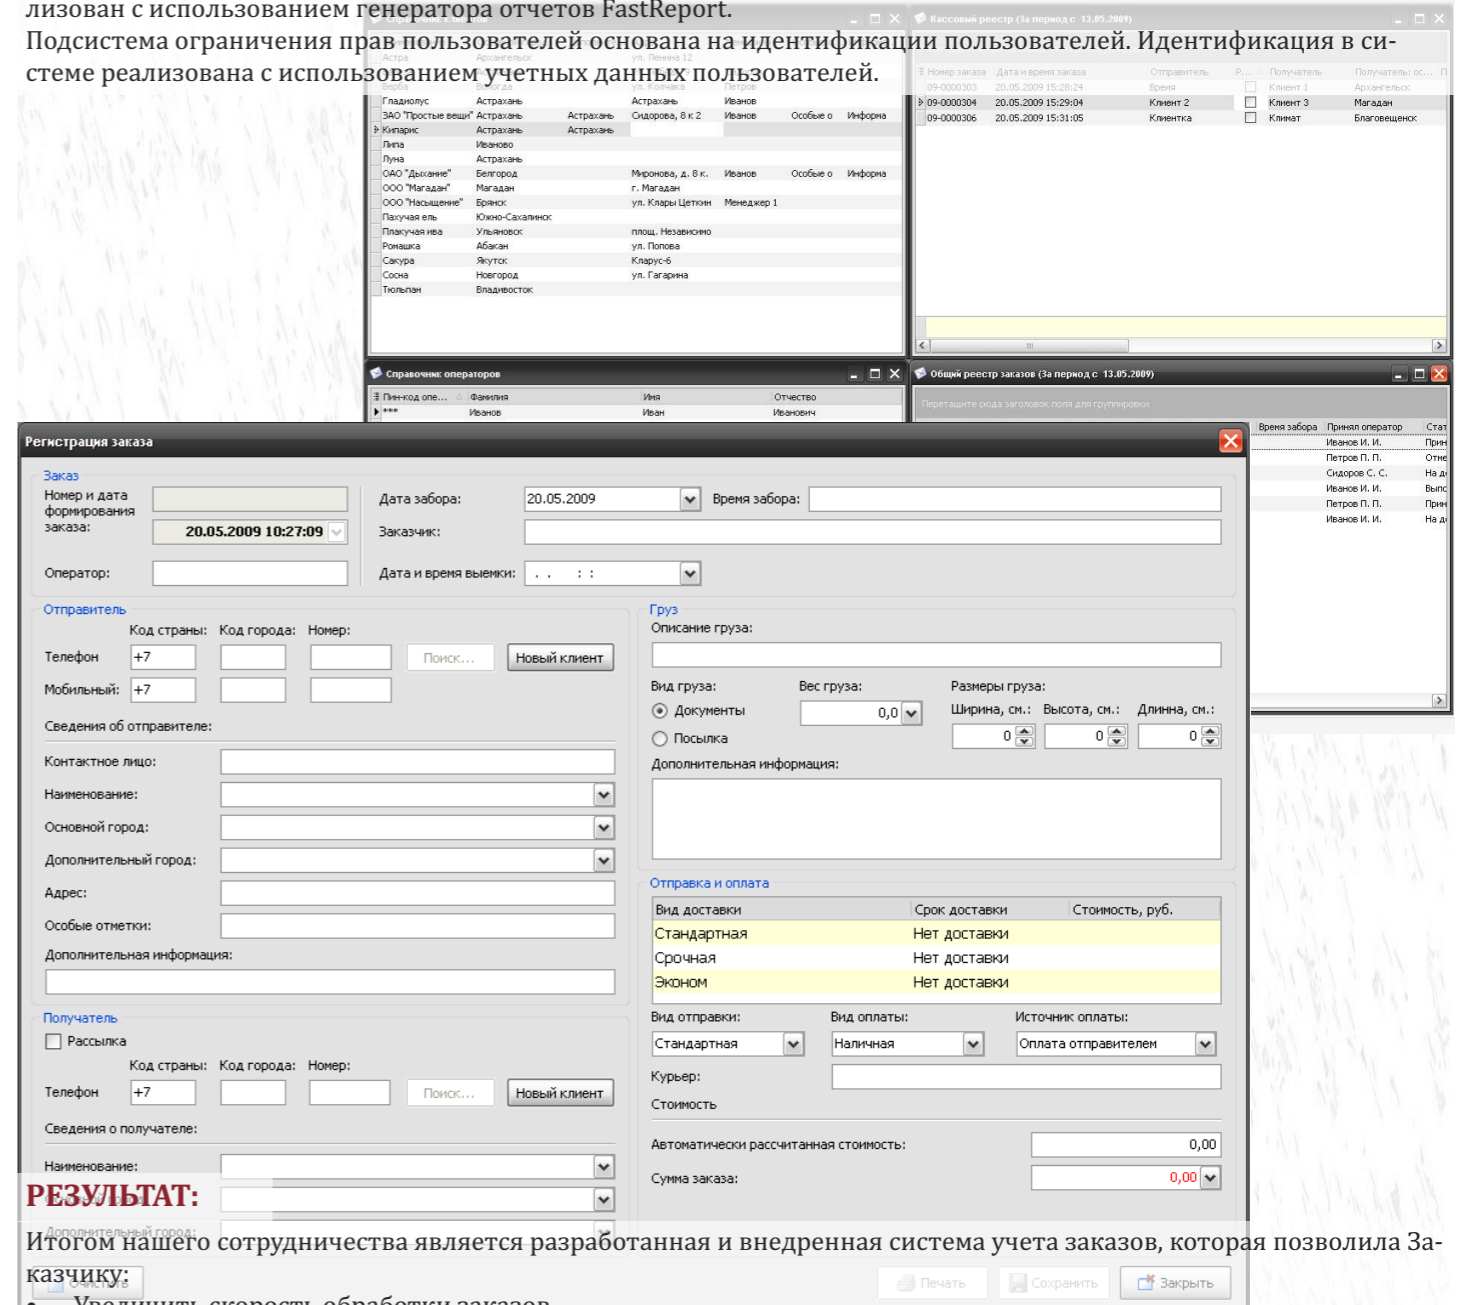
лизован с использованием генератора отчетов FastReport.
Подсистема ограничения прав пользователей основана на идентификации пользователей. Идентификация в системе реализована с использованием учетных данных пользователей.

Кассовый реестр (за период с 13.05.2009)

| Номер заказа | Дата и время заказа | Отправитель | Р... | Получатель | Получатель: ос... |
|---|---|---|---|---|---|
| 09-0000303 | 20.05.2009 15:28:24 | Время | | Клиент 1 | Архангельск |
| 09-0000304 | 20.05.2009 15:29:04 | Клиент 2 | | Клиент 3 | Магадан |
| 09-0000306 | 20.05.2009 15:31:05 | Клиентка | | Климат | Благовещенск |

| | | | | | | |
|---|---|---|---|---|---|---|
| Астра | Архангельск | | ул. Ленина 12 | Петров | | |
| Вербна | Вологда | | ул. Колчака | | | |
| Гладиолус | Астрахань | | Астрахань | Иванов | | |
| ЗАО "Простые вещи" | Астрахань | Астрахань | Сидорова, 8 к 2 | Иванов | Особые о | Информа |
| Кипарис | Астрахань | Астрахань | | | | |
| Липа | Иваново | | | | | |
| Луна | Астрахань | | | | | |
| ОАО "Дыхание" | Белгород | | Миронова, д. 8 к. | Иванов | Особые о | Информа |
| ООО "Магадан" | Магадан | | г. Магадан | | | |
| ООО "Насыщение" | Брянск | | ул. Клары Цеткин | Менеджер 1 | | |
| Пахучая ель | Южно-Сахалинск | | | | | |
| Плакучая ива | Ульяновск | | площ. Независимо | | | |
| Ромашка | Абакан | | ул. Попова | | | |
| Сакура | Якутск | | Кларус-6 | | | |
| Сосна | Новгород | | ул. Гагарина | | | |
| Тюльпан | Владивосток | | | | | |

Справочник операторов

| Пин-код опе... | Фамилия | Имя | Отчество |
|---|---|---|---|
| *** | Иванов | Иван | Иванович |

Общий реестр заказов (за период с 13.05.2009)
Перетащите сюда заголовок поля для группировки

| Время забора | Принял оператор | Стат |
|---|---|---|
| | Иванов И. И. | Прин |
| | Петров П. П. | Отме |
| | Сидоров С. С. | На д |
| | Иванов И. И. | Выпо |
| | Петров П. П. | Прин |
| | Иванов И. И. | На д |

Регистрация заказа

Заказ
Номер и дата формирования заказа: 20.05.2009 10:27:09
Дата забора: 20.05.2009 Время забора:
Заказчик:
Оператор:
Дата и время выемки: . . : :

Отправитель
Код страны: Код города: Номер:
Телефон +7 Поиск... Новый клиент
Мобильный: +7
Сведения об отправителе:
Контактное лицо:
Наименование:
Основной город:
Дополнительный город:
Адрес:
Особые отметки:
Дополнительная информация:

Груз
Описание груза:
Вид груза: Вес груза: Размеры груза:
Документы 0,0 Ширина, см.: Высота, см.: Длинна, см.:
Посылка 0 0 0
Дополнительная информация:

Отправка и оплата

| Вид доставки | Срок доставки | Стоимость, руб. |
|---|---|---|
| Стандартная | Нет доставки | |
| Срочная | Нет доставки | |
| Эконом | Нет доставки | |

Вид отправки: Стандартная Вид оплаты: Наличная Источник оплаты: Оплата отправителем
Курьер:
Стоимость
Автоматически рассчитанная стоимость: 0,00
Сумма заказа: 0,00

Получатель
Рассылка
Код страны: Код города: Номер:
Телефон +7 Поиск... Новый клиент
Сведения о получателе:
Наименование:
Дополнительный город:
Очистить Печать Сохранить Закрыть

РЕЗУЛЬТАТ:
Итогом нашего сотрудничества является разработанная и внедренная система учета заказов, которая позволила Заказчику:
• Увеличить скорость обработки заказов